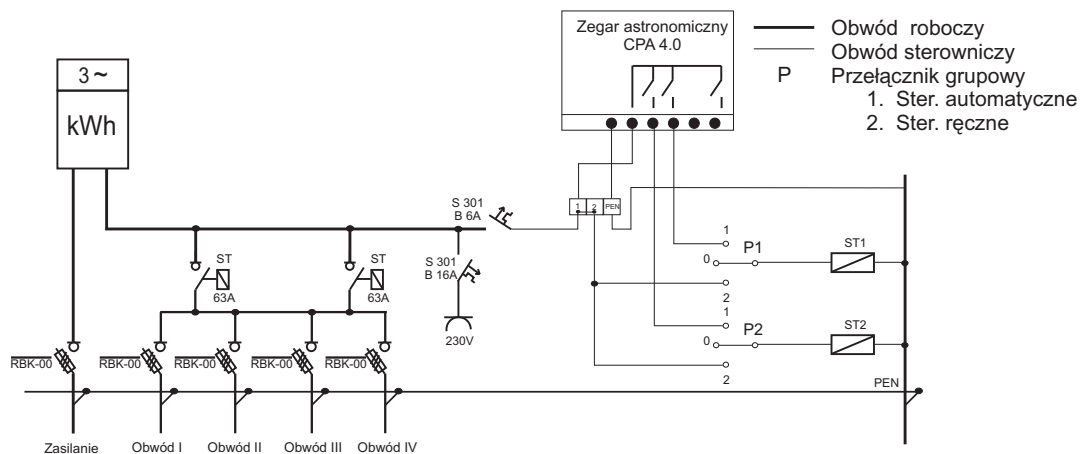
Zegar astronomiczny
CPA 4.0

Obwód roboczy
Obwód sterowniczy
P Przełącznik grupowy
1. Ster. automatyczne
2. Ster. ręczne

3 ~
kWh

S 301
B 6A

S 301
B 16A

230V

1 2 PEN

1
P1
0
2
ST1

1
P2
0
2
ST2

PEN

ST
63A

ST
63A

RBK-00
RBK-00
RBK-00
RBK-00
RBK-00

Zasilanie
Obwód I
Obwód II
Obwód III
Obwód IV